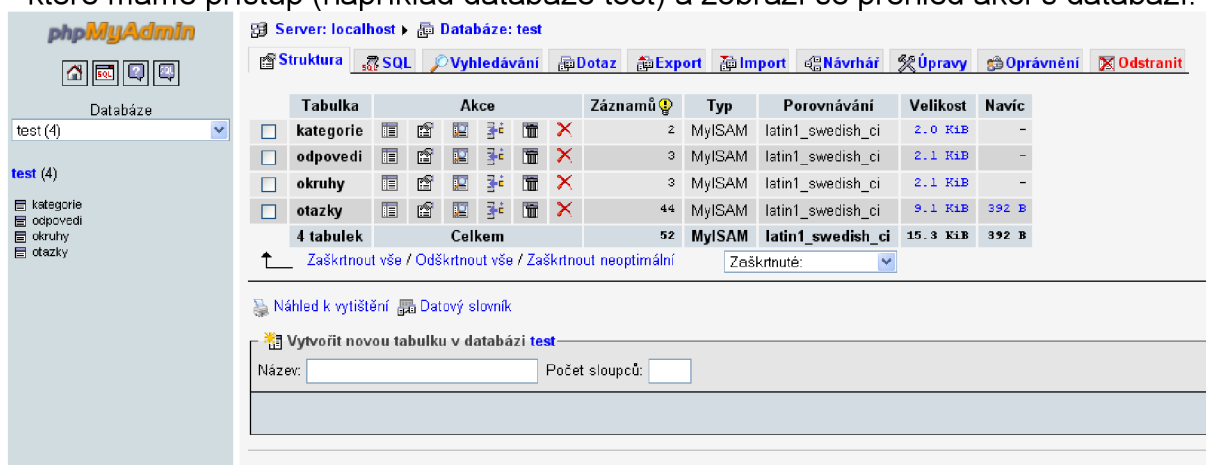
phpMyAdmin

Databáze

test (4)

test (4)

kategorie
odpovedi
okruhy
otazky

Server: localhost ▸ Databáze: test

Struktura | SQL | Vyhledávání | Dotaz | Export | Import | Návrhář | Úpravy | Oprávnění | Odstranit

| | Tabulka | Akce | Záznamů | Typ | Porovnávání | Velikost | Navíc |
|---|---|---|---|---|---|---|---|
| ☐ | kategorie | | 2 | MyISAM | latin1_swedish_ci | 2.0 KiB | - |
| ☐ | odpovedi | | 3 | MyISAM | latin1_swedish_ci | 2.1 KiB | - |
| ☐ | okruhy | | 3 | MyISAM | latin1_swedish_ci | 2.1 KiB | - |
| ☐ | otazky | | 44 | MyISAM | latin1_swedish_ci | 9.1 KiB | 392 B |
| | 4 tabulek | Celkem | 52 | MyISAM | latin1_swedish_ci | 15.3 KiB | 392 B |

Zaškrtnout vše / Odškrtnout vše / Zaškrtnout neoptimální   Zaškrtnuté:

Náhled k vytištění   Datový slovník

Vytvořit novou tabulku v databázi test

Název:   Počet sloupců: